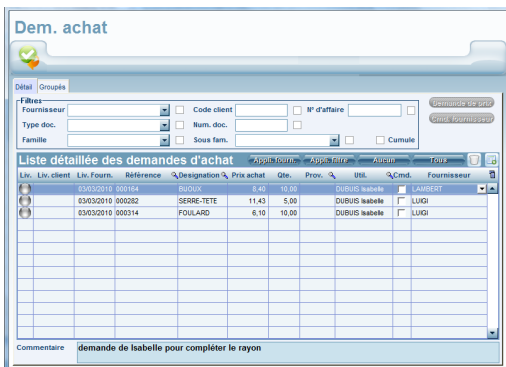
Dem. achat

Détail Groupés

Filtres
Fournisseur
Type doc.
Famille
Code client
Num. doc.
Sous fam.
N° d'affaire
Cumule
Demande de prix
Cmd. fournisseur

Liste détaillée des demandes d'achat
Appli fourn. Appli. tarif Aucun Tous

| Liv. | Liv. client | Liv. Fourn. | Référence | Designation | Prix achat | Qte. | Prov. | Util. | Cmd. | Fournisseur |
|---|---|---|---|---|---|---|---|---|---|---|
| | | 03/03/2010 | 000164 | BIJOUX | 8,40 | 10,00 | | DUBUIS Isabelle | | LAMBERT |
| | | 03/03/2010 | 000282 | SERRE-TETE | 11,43 | 5,00 | | DUBUIS Isabelle | | LUIGI |
| | | 03/03/2010 | 000314 | FOULARD | 6,10 | 10,00 | | DUBUIS Isabelle | | LUIGI |

Commentaire demande de Isabelle pour compléter le rayon